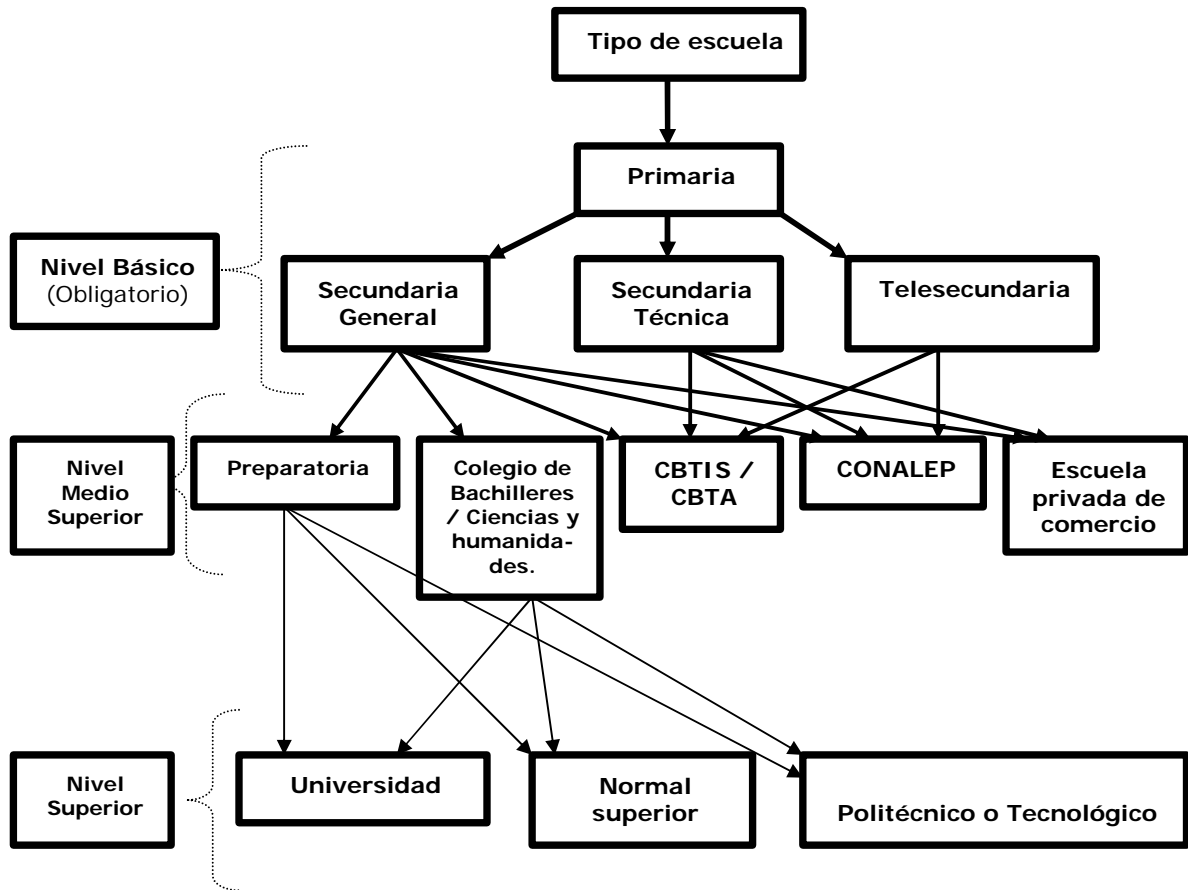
Tipo de escuela

Primaria

Nivel Básico (Obligatorio)

Secundaria General

Secundaria Técnica

Telesecundaria

Nivel Medio Superior

Preparatoria

Colegio de Bachilleres / Ciencias y humanidades.

CBTIS / CBTA

CONALEP

Escuela privada de comercio

Nivel Superior

Universidad

Normal superior

Politécnico o Tecnológico